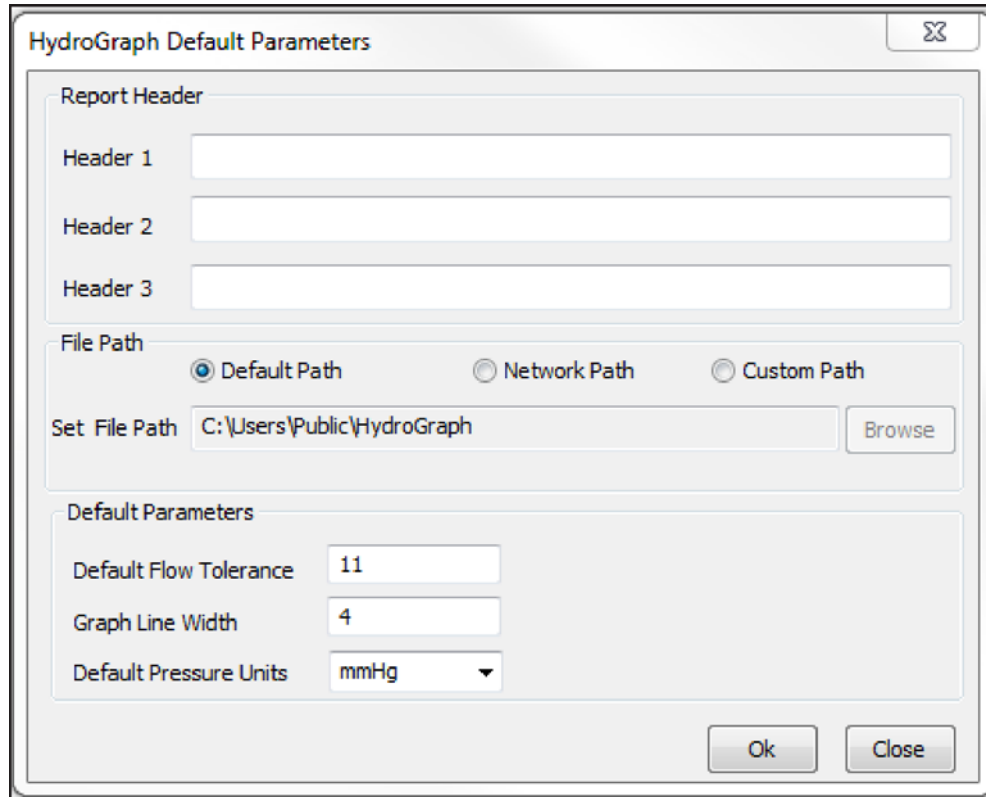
HydroGraph Default Parameters

Report Header

Header 1

Header 2

Header 3

File Path

Default Path

Network Path

Custom Path

Set File Path C:\Users\Public\HydroGraph

Browse

Default Parameters

Default Flow Tolerance 11

Graph Line Width 4

Default Pressure Units mmHg

Ok

Close